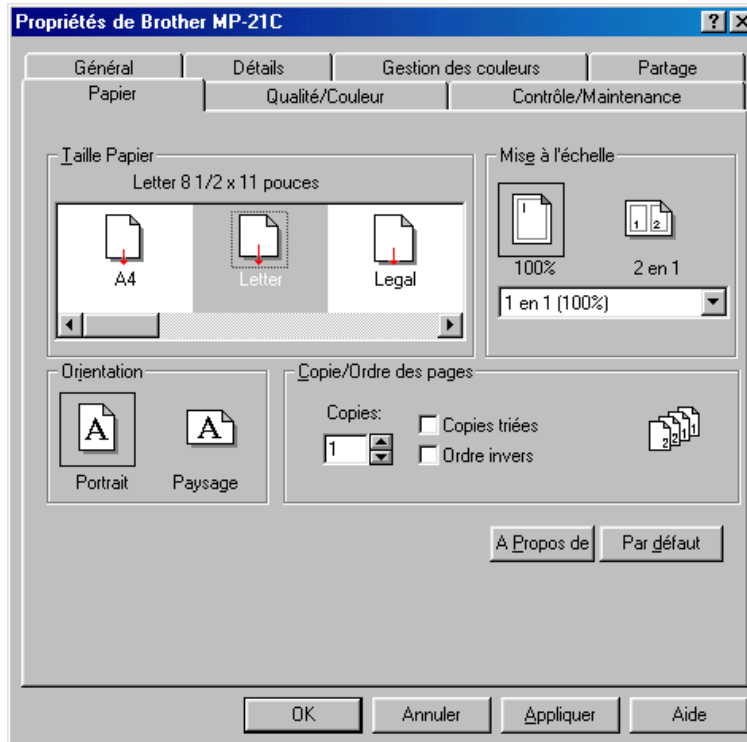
Propriétés de Brother MP-21C

?
X

Général
Détails
Gestion des couleurs
Partage
Papier
Qualité/Couleur
Contrôle/Maintenance

Taille Papier
Letter 8 1/2 x 11 pouces
A4
Letter
Legal

Mise à l'échelle
100%
2 en 1
1 en 1 (100%)

Orientation
Portrait
Paysage

Copie/Ordre des pages
Copies:
1
Copies triées
Ordre invers

A Propos de
Par défaut

OK
Annuler
Appliquer
Aide